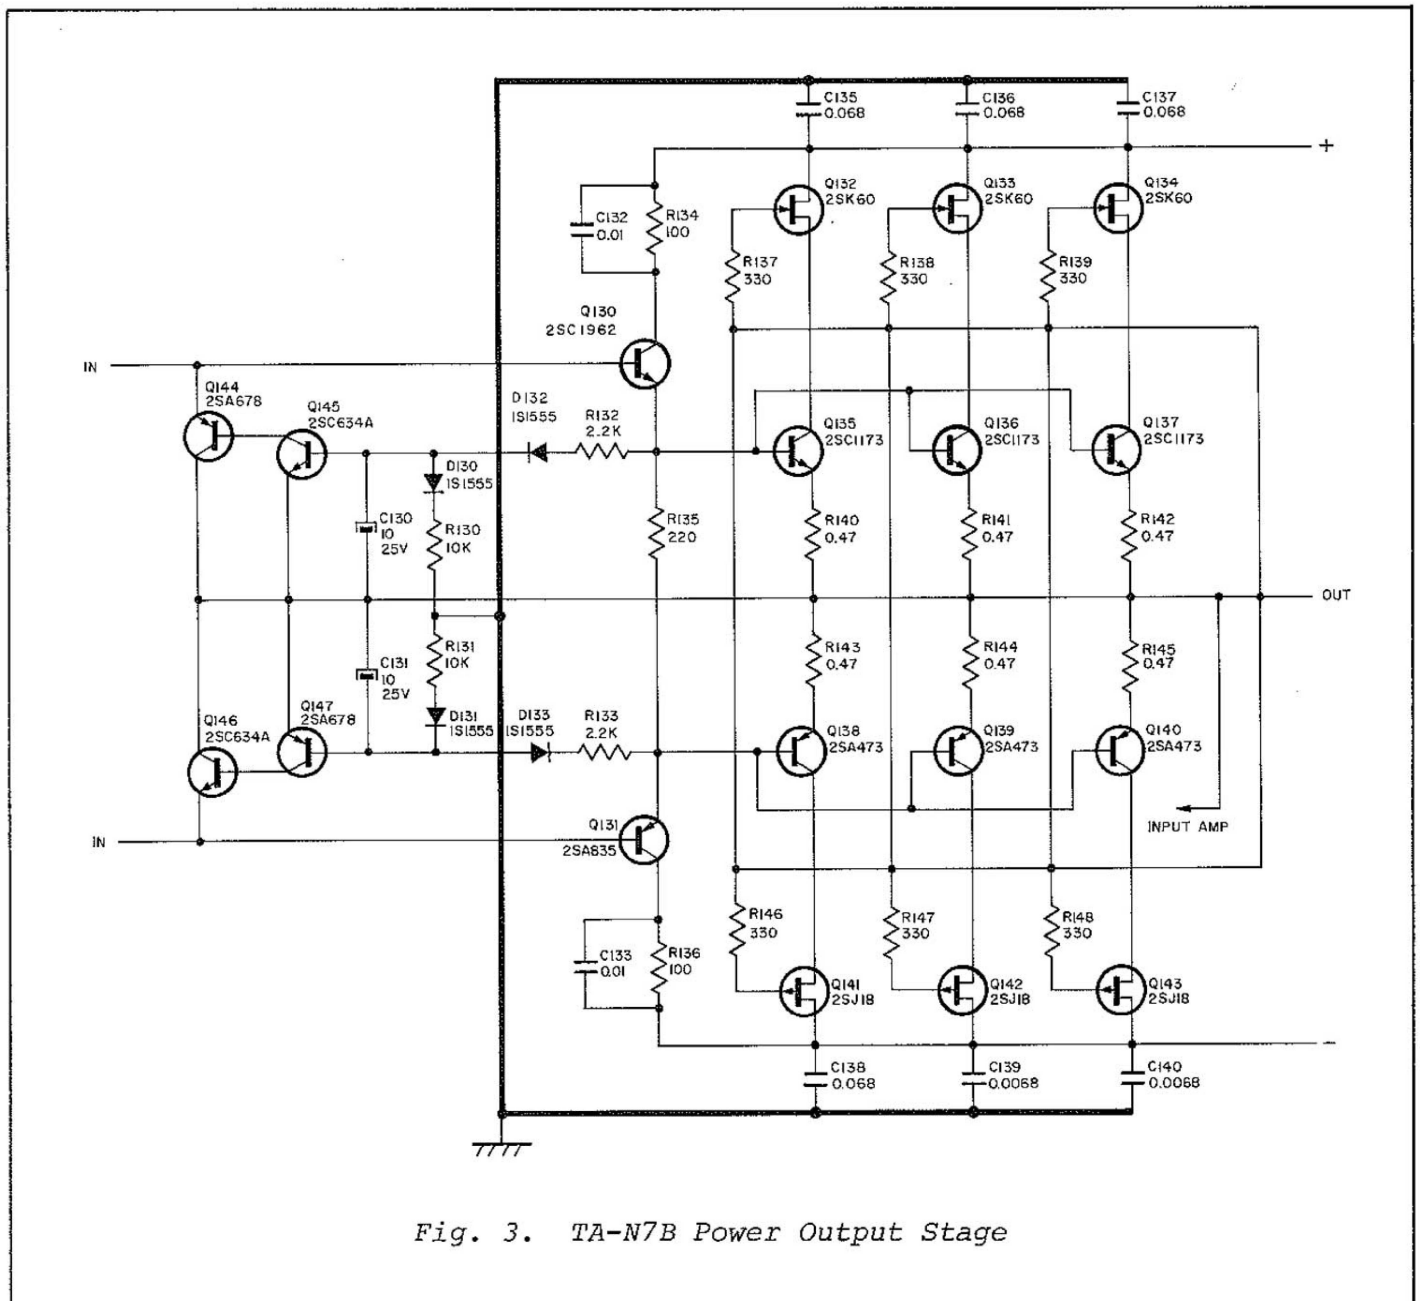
C135
0.068
C136
0.068
C137
0.068
+
C132
0.01
R134
100
Q132
2SK60
Q133
2SK60
Q134
2SK60
R137
330
R138
330
R139
330
Q130
2SC1962
IN
Q144
2SA678
Q145
2SC634A
D132
IS1555
R132
2.2K
Q135
2SC1173
Q136
2SC1173
Q137
2SC1173
D130
IS1555
C130
10
25V
R130
10K
R135
220
R140
0.47
R141
0.47
R142
0.47
OUT
R131
10K
C131
10
25V
R143
0.47
R144
0.47
R145
0.47
Q146
2SC634A
Q147
2SA678
D131
IS1555
D133
IS1555
R133
2.2K
Q138
2SA473
Q139
2SA473
Q140
2SA473
INPUT AMP
IN
Q131
2SA835
R146
330
R147
330
R148
330
C133
0.01
R136
100
Q141
2SJ18
Q142
2SJ18
Q143
2SJ18
—
C138
0.068
C139
0.0068
C140
0.0068

Fig. 3. TA-N7B Power Output Stage